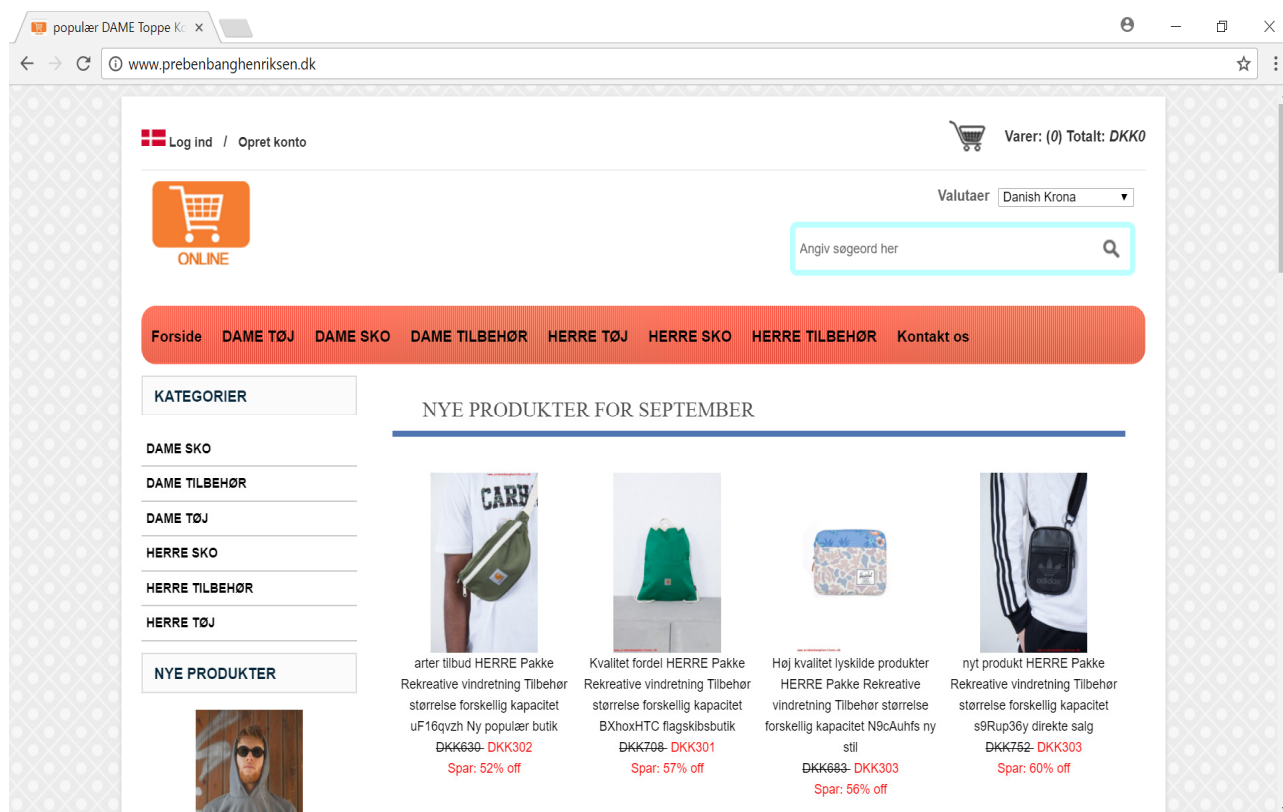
populær DAME Toppe Ko ×

www.prebenbanghenriksen.dk

Log ind / Opret konto

Varer: (0) Totalt: DKK0

Valutaer Danish Krona

ONLINE

Angiv søgeord her

Forside DAME TØJ DAME SKO DAME TILBEHØR HERRE TØJ HERRE SKO HERRE TILBEHØR Kontakt os

KATEGORIER

DAME SKO
DAME TILBEHØR
DAME TØJ
HERRE SKO
HERRE TILBEHØR
HERRE TØJ

NYE PRODUKTER

NYE PRODUKTER FOR SEPTEMBER

arter tilbud HERRE Pakke Rekreative vindretning Tilbehør størrelse forskellig kapacitet uF16qvzh Ny populær butik
DKK630 DKK302
Spar: 52% off

Kvalitet fordel HERRE Pakke Rekreative vindretning Tilbehør størrelse forskellig kapacitet BXhoxHTC flagskibsbutik
DKK708 DKK301
Spar: 57% off

Høj kvalitet lyskilde produkter HERRE Pakke Rekreative vindretning Tilbehør størrelse forskellig kapacitet N9cAuhfs ny stil
DKK683 DKK303
Spar: 56% off

nyt produkt HERRE Pakke Rekreative vindretning Tilbehør størrelse forskellig kapacitet s9Rup36y direkte salg
DKK752 DKK303
Spar: 60% off